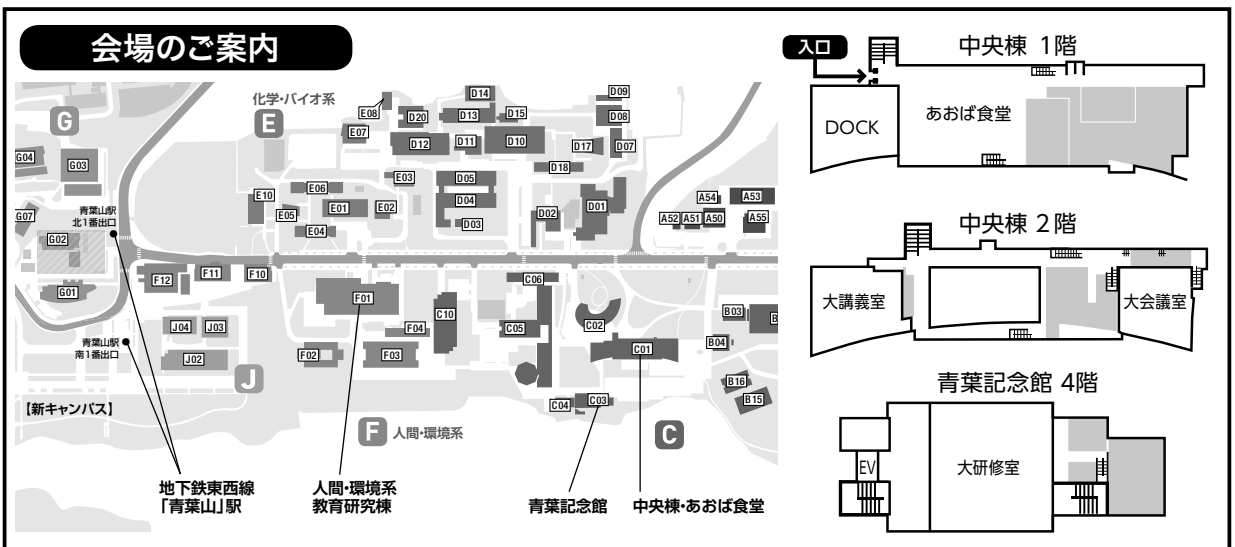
会場のご案内

化学・バイオ系

G E

E08 D14 D09
D20 D13 D15 D08
E07 D12 D11 D10 D17 D07
D18
G04 G03 E06 E03 D05
E10 E01 E02 D04 D02 D01 A54 A53
G07 E05 D03 A52 A51 A50 A55
E04
青葉山駅 北1番出口
G02

F12 F11 F10 C06
G01 F01
J04 J03 F04 C10 C05 C02 B03 B
青葉山駅 南1番出口
J02 F02 F03 C01 B04
J B16
B15
【新キャンパス】 C04 C03
F 人間・環境系 C

地下鉄東西線「青葉山」駅
人間・環境系 教育研究棟
青葉記念館
中央棟・あおば食堂

入口
中央棟 1階
DOCK
あおば食堂

中央棟 2階
大講義室
大会議室

青葉記念館 4階
EV
大研修室